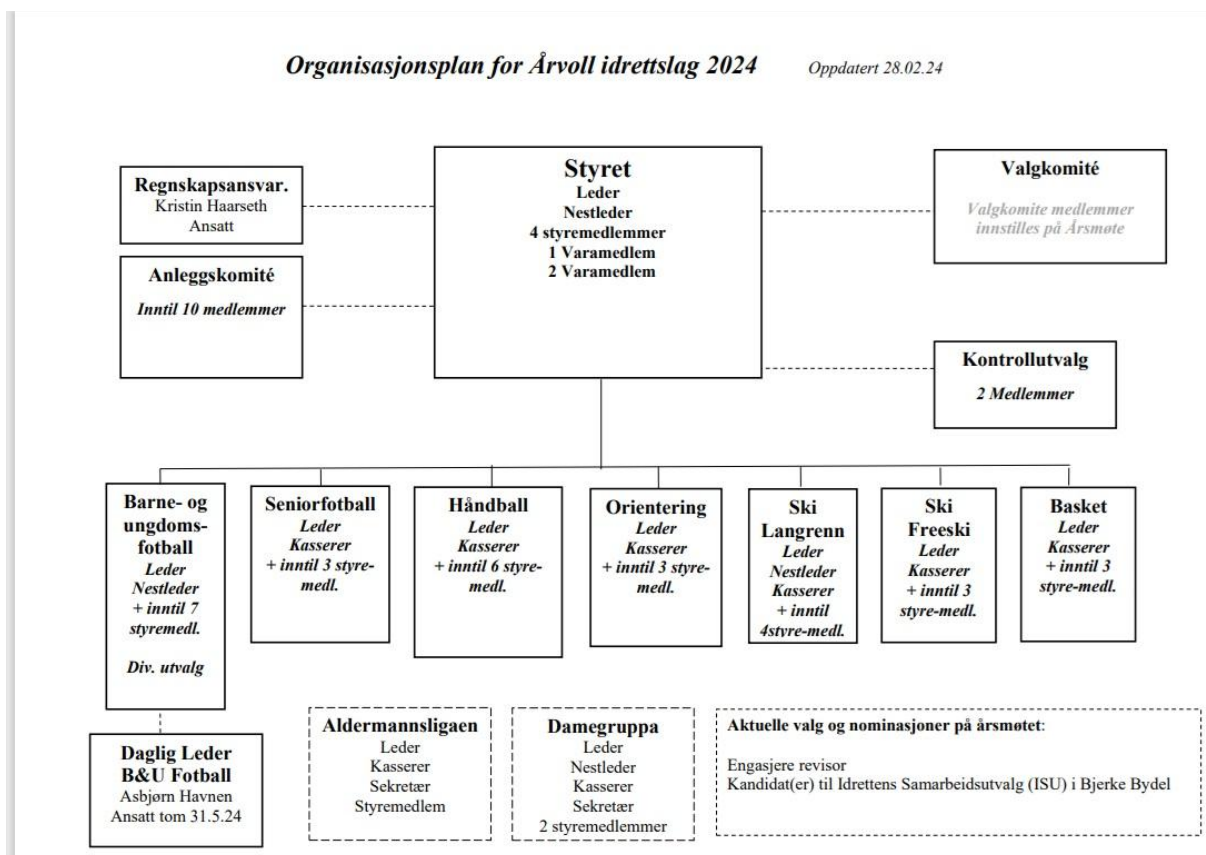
Organisasjonsplan for Årvoll idrettslag 2024 Oppdatert 28.02.24

Regnskapsansvar.
Kristin Haarseth
Ansatt

Anleggskomité
Inntil 10 medlemmer

Styret
Leder
Nestleder
4 styremedlemmer
1 Varamedlem
2 Varamedlem

Valgkomité
Valgkomite medlemmer innstilles på Årsmøte

Kontrollutvalg
2 Medlemmer

Barne- og ungdoms-fotball
Leder
Nestleder
+ inntil 7 styremedl.

Div. utvalg

Seniorfotball
Leder
Kasserer
+ inntil 3 styre-medl.

Håndball
Leder
Kasserer
+ inntil 6 styre-medl.

Orientering
Leder
Kasserer
+ inntil 3 styre-medl.

Ski Langrenn
Leder
Nestleder
Kasserer
+ inntil 4styre-medl.

Ski Freeski
Leder
Kasserer
+ inntil 3 styre-medl.

Basket
Leder
Kasserer
+ inntil 3 styre-medl.

Daglig Leder B&U Fotball
Asbjørn Havnen
Ansatt tom 31.5.24

Aldermannsligaen
Leder
Kasserer
Sekretær
Styremedlem

Damegruppa
Leder
Nestleder
Kasserer
Sekretær
2 styremedlemmer

Aktuelle valg og nominasjoner på årsmøtet:

Engasjere revisor
Kandidat(er) til Idrettens Samarbeidsutvalg (ISU) i Bjerke Bydel